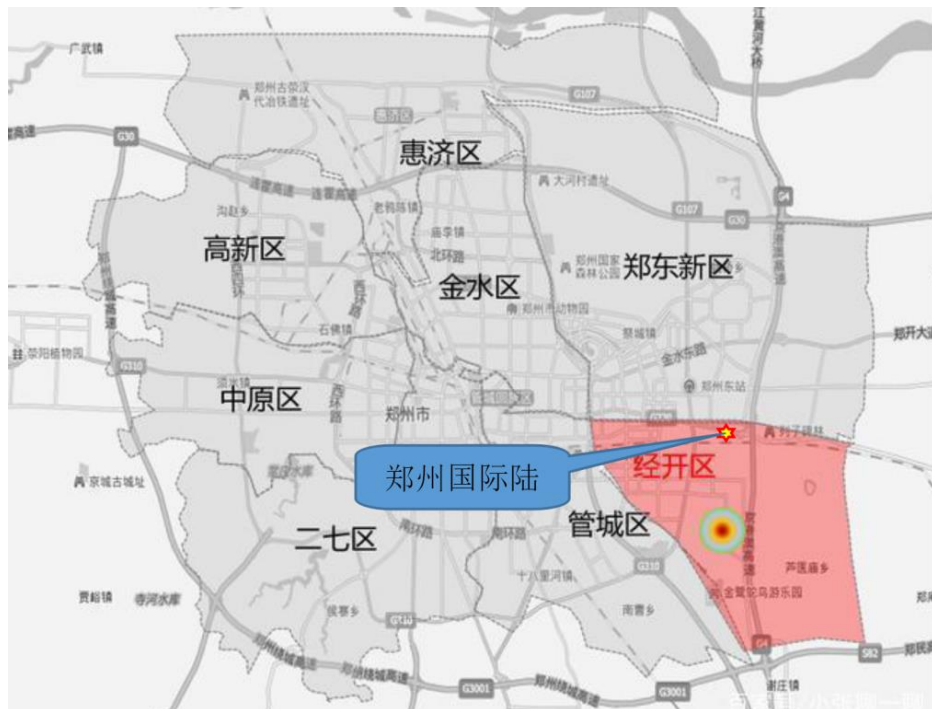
广武镇
郑州古荥汉代冶铁遗址
G107
G30
惠济区
大河村遗址
连霍高速
老鸦陈镇
沟赵乡
高新区
庙李镇
北环路
郑州国家森林公园
郑东新区
金水区
西环路
郑州市动物园
石佛镇
圃田镇
金水东路
郑开大道
荥阳植物园
G310
郑州东站
须水镇
中原区
西环路
郑州市
陇海路
郑州国际陆
经开区
京城古城址
管城区
二七区
南环路
十八里河镇
G310
芦医庙乡
金鹭驼鸟游乐园
贾峪镇
寺河水库
侯寨乡
南曹乡
G107
G4
S82
G3001
G3001
郑州绕城高速
谢庄镇